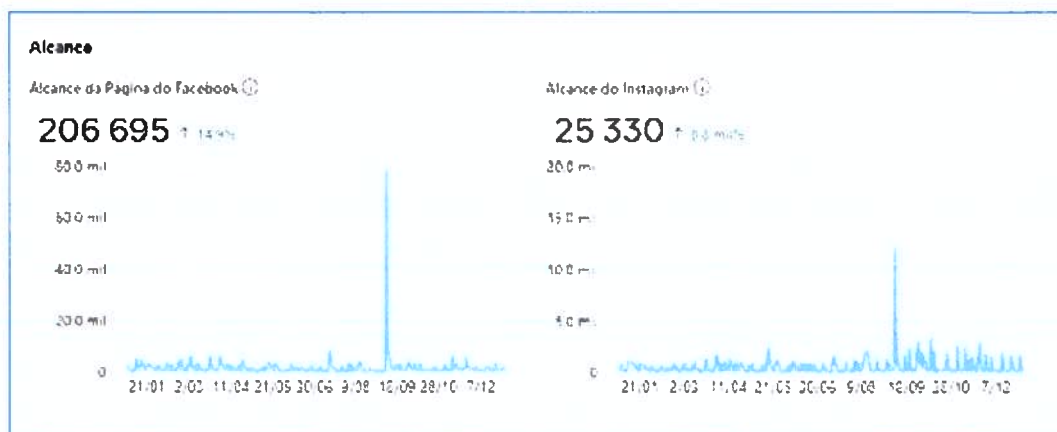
Alcance

Alcance da Página do Facebook ⓘ

206 695 ↑ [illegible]

80,0 mil
60,0 mil
40,0 mil
20,0 mil
0

21/01 2/03 11/04 21/05 30/06 9/08 18/09 28/10 7/12

Alcance do Instagram ⓘ

25 330 ↑ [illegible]

20,0 mi
15,0 mi
10,0 mi
5,0 mi
0

21/01 2/03 11/04 21/05 30/06 9/08 18/09 28/10 7/12